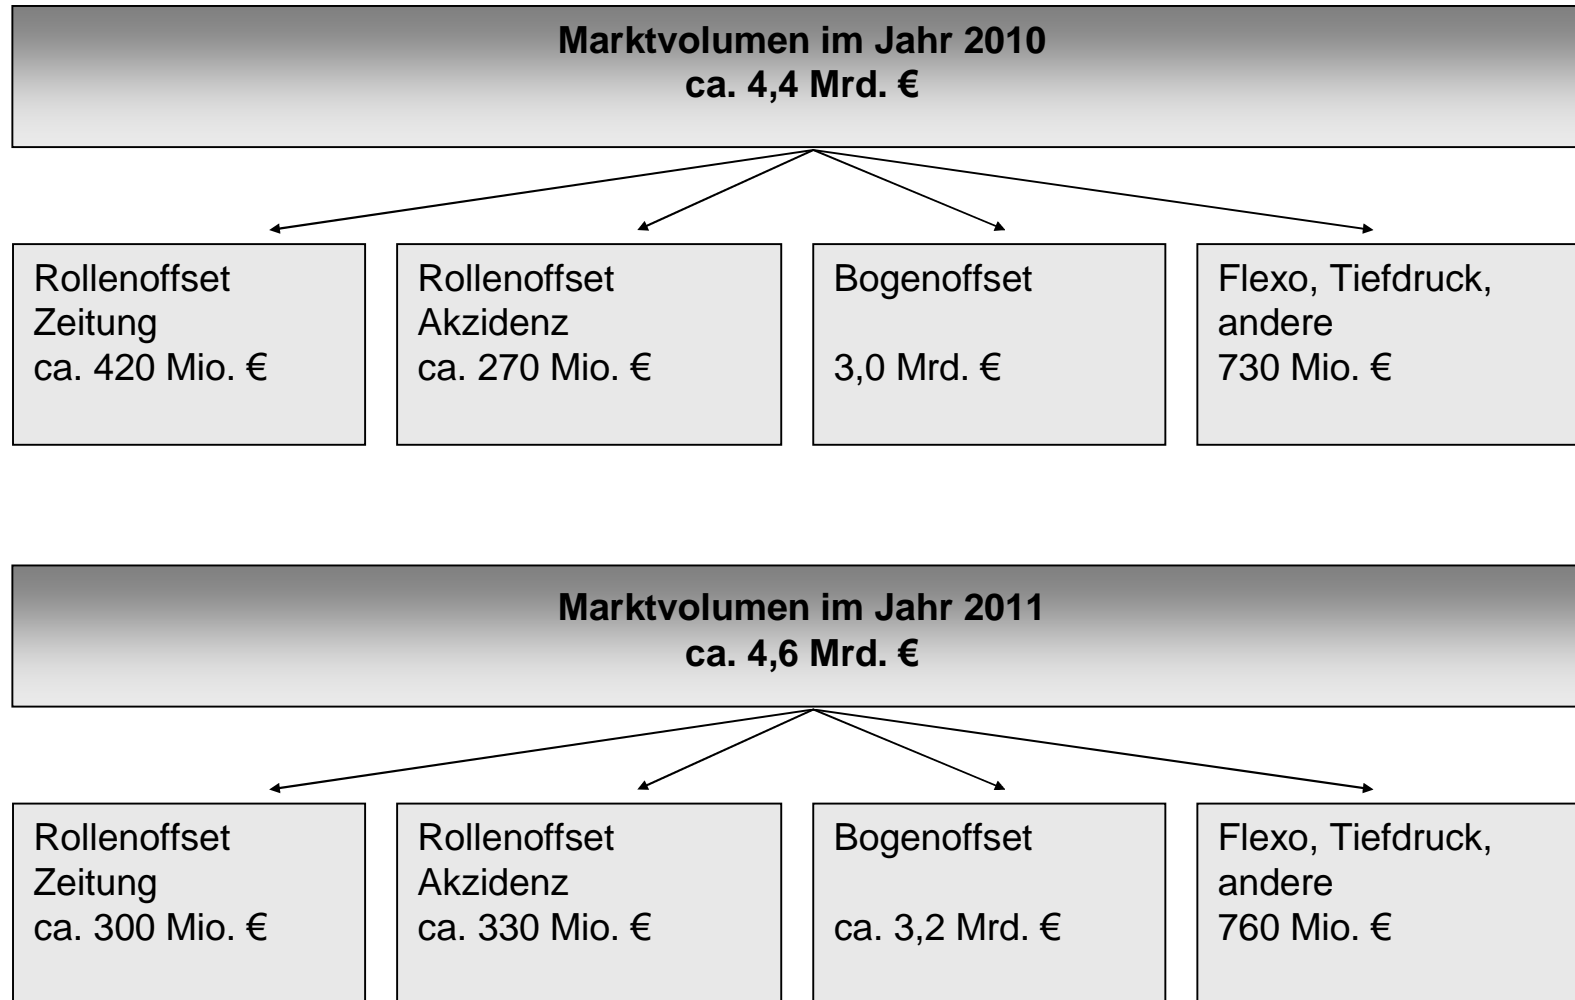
Marktvolumen im Jahr 2010
ca. 4,4 Mrd. €

Rollenoffset
Zeitung
ca. 420 Mio. €

Rollenoffset
Akzidenz
ca. 270 Mio. €

Bogenoffset

3,0 Mrd. €

Flexo, Tiefdruck, andere
730 Mio. €

Marktvolumen im Jahr 2011
ca. 4,6 Mrd. €

Rollenoffset
Zeitung
ca. 300 Mio. €

Rollenoffset
Akzidenz
ca. 330 Mio. €

Bogenoffset

ca. 3,2 Mrd. €

Flexo, Tiefdruck, andere
760 Mio. €